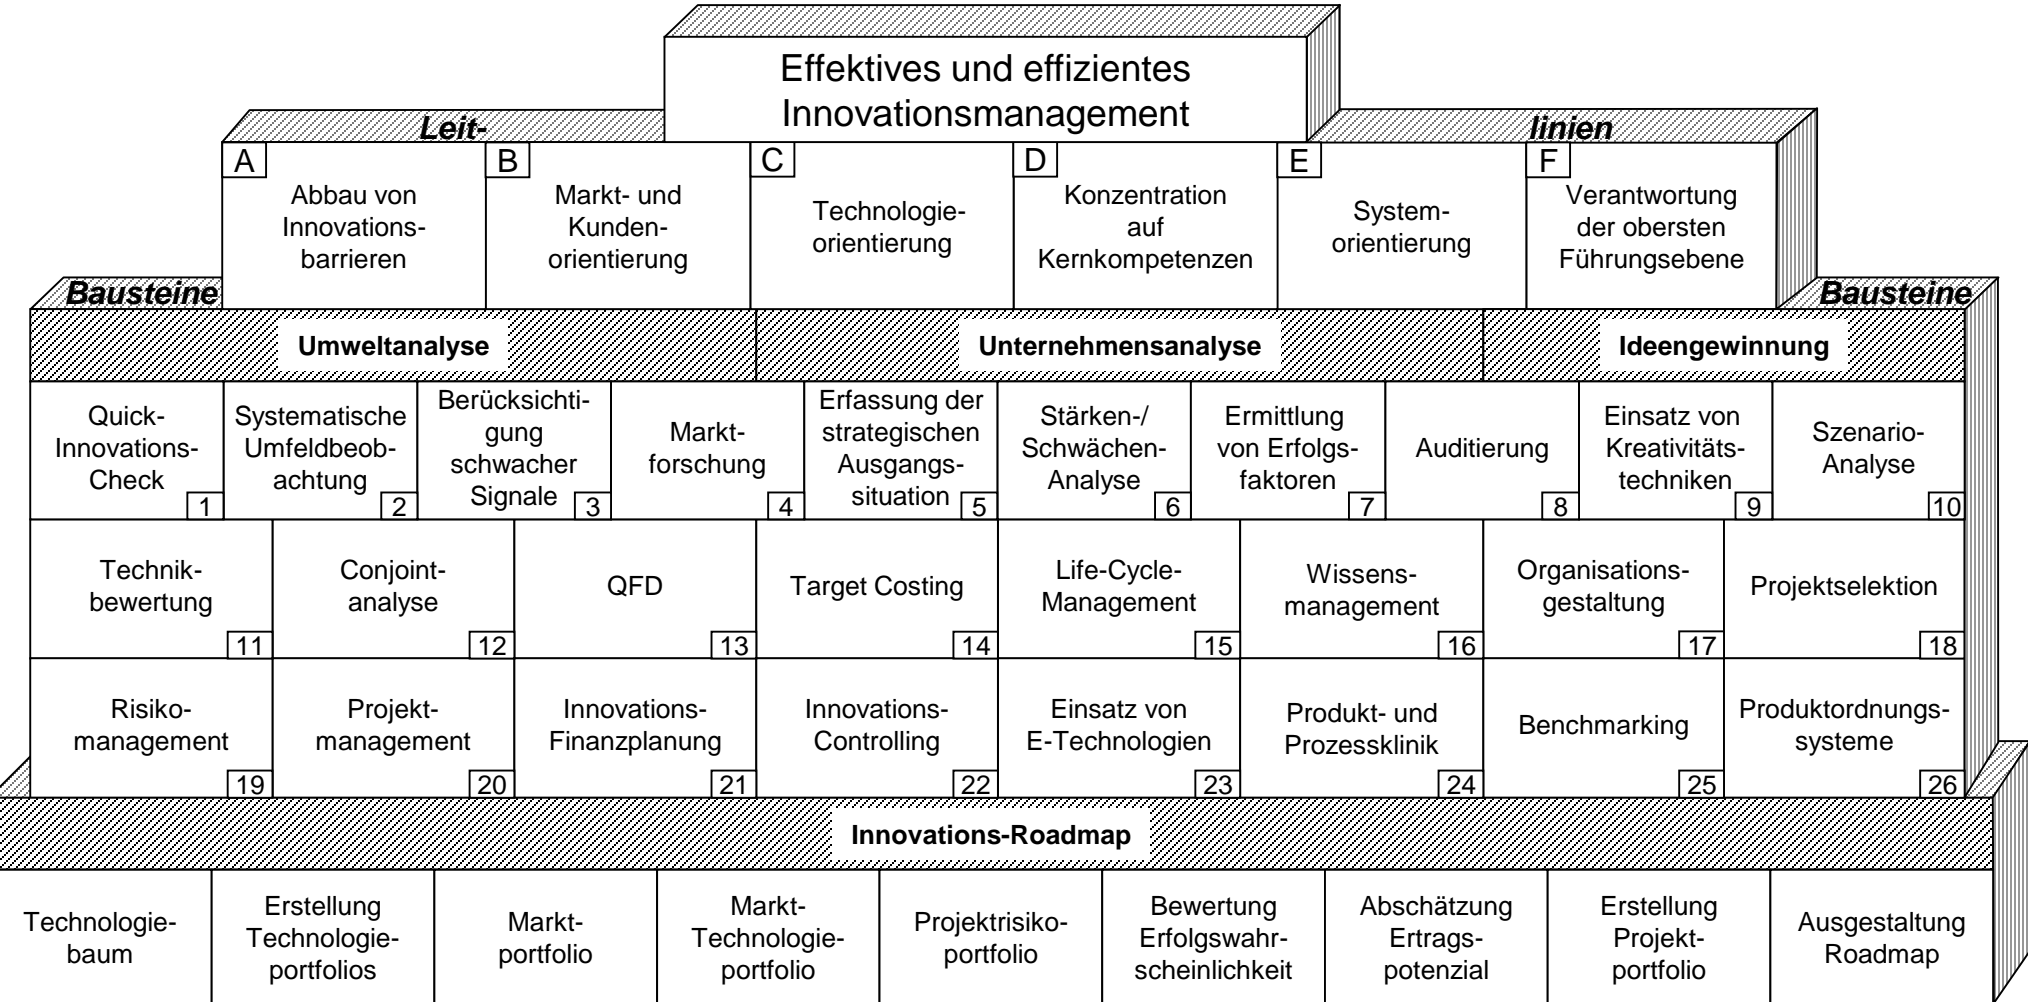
Effektives und effizientes Innovationsmanagement

Leit- linien

A Abbau von Innovationsbarrieren

B Markt- und Kundenorientierung

C Technologieorientierung

D Konzentration auf Kernkompetenzen

E Systemorientierung

F Verantwortung der obersten Führungsebene

Bausteine Bausteine

Umweltanalyse

Unternehmensanalyse

Ideengewinnung

| Quick-Innovations-Check 1 | Systematische Umfeldbeobachtung 2 | Berücksichtigung schwacher Signale 3 | Marktforschung 4 | Erfassung der strategischen Ausgangssituation 5 | Stärken-/ Schwächen-Analyse 6 | Ermittlung von Erfolgsfaktoren 7 | Auditierung 8 | Einsatz von Kreativitätstechniken 9 | Szenario-Analyse 10 |
|---|---|---|---|---|---|---|---|---|---|

| Technikbewertung 11 | Conjointanalyse 12 | QFD 13 | Target Costing 14 | Life-Cycle-Management 15 | Wissensmanagement 16 | Organisationsgestaltung 17 | Projektselektion 18 |
|---|---|---|---|---|---|---|---|
| Risikomanagement 19 | Projektmanagement 20 | Innovations-Finanzplanung 21 | Innovations-Controlling 22 | Einsatz von E-Technologien 23 | Produkt- und Prozessklinik 24 | Benchmarking 25 | Produktordnungssysteme 26 |

Innovations-Roadmap

| Technologiebaum | Erstellung Technologieportfolios | Marktportfolio | Markt-Technologieportfolio | Projektrisikoportfolio | Bewertung Erfolgswahrscheinlichkeit | Abschätzung Ertragspotenzial | Erstellung Projektportfolio | Ausgestaltung Roadmap |
|---|---|---|---|---|---|---|---|---|